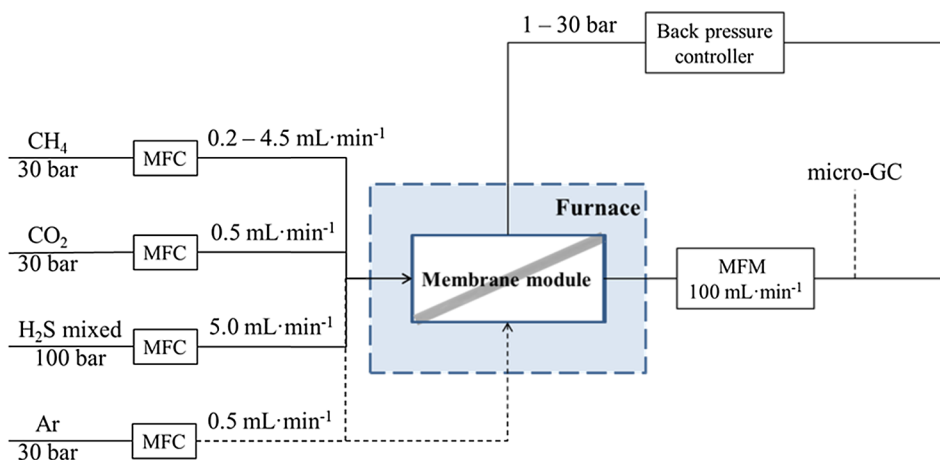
1 – 30 bar

Back pressure controller

$CH_4$
30 bar

MFC

0.2 – 4.5 mL·min$^{-1}$

micro-GC

Furnace

$CO_2$
30 bar

MFC

0.5 mL·min$^{-1}$

Membrane module

MFM
100 mL·min$^{-1}$

$H_2S$ mixed
100 bar

MFC

5.0 mL·min$^{-1}$

Ar
30 bar

MFC

0.5 mL·min$^{-1}$